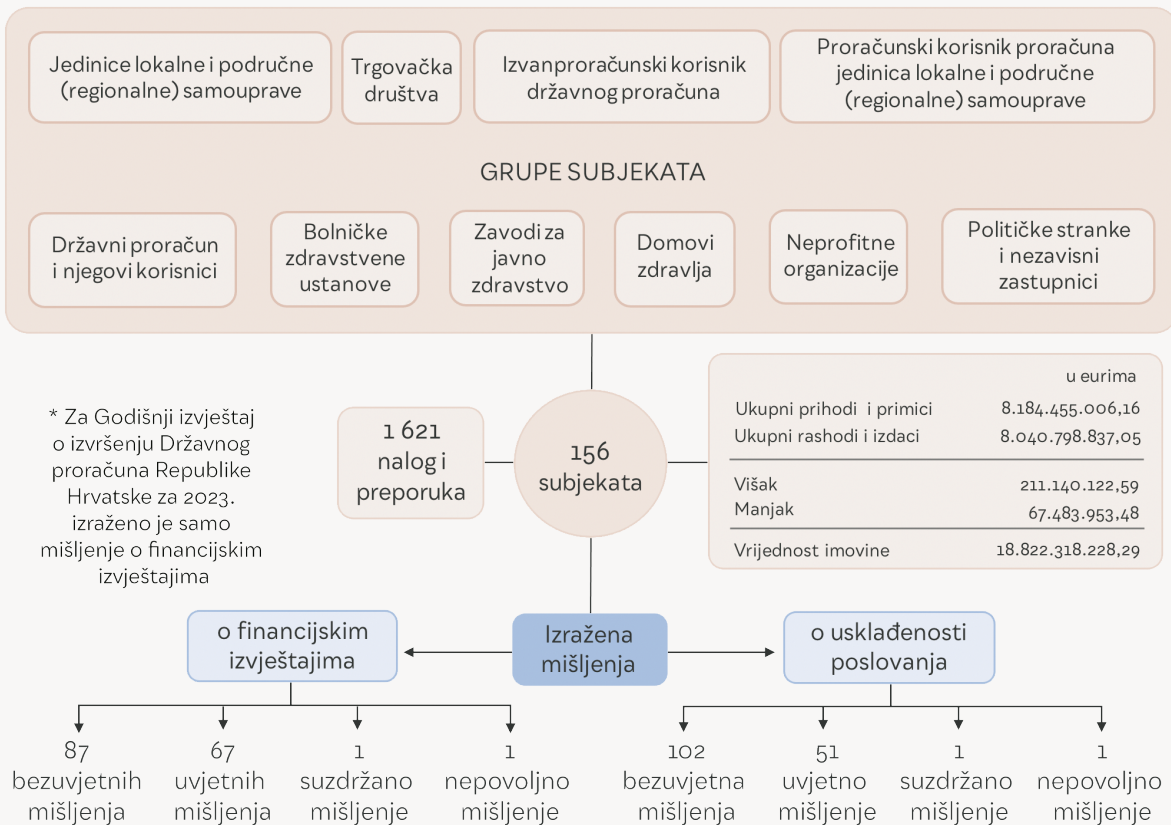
Jedinice lokalne i područne (regionalne) samouprave

Trgovačka društva

Izvanproračunski korisnik državnog proračuna

Proračunski korisnik proračuna jedinica lokalne i područne (regionalne) samouprave

GRUPE SUBJEKATA

Državni proračun i njegovi korisnici

Bolničke zdravstvene ustanove

Zavodi za javno zdravstvo

Domovi zdravlja

Neprofitne organizacije

Političke stranke i nezavisni zastupnici

* Za Godišnji izvještaj o izvršenju Državnog proračuna Republike Hrvatske za 2023. izraženo je samo mišljenje o financijskim izvještajima

1 621 nalog i preporuka

156 subjekata

| | u eurima |
|---|---|
| Ukupni prihodi i primici | 8.184.455.006,16 |
| Ukupni rashodi i izdaci | 8.040.798.837,05 |
| Višak | 211.140.122,59 |
| Manjak | 67.483.953,48 |
| Vrijednost imovine | 18.822.318.228,29 |

o financijskim izvještajima

Izražena mišljenja

o usklađenosti poslovanja

87 bezuvjetnih mišljenja

67 uvjetnih mišljenja

1 suzdržano mišljenje

1 nepovoljno mišljenje

102 bezuvjetna mišljenja

51 uvjetno mišljenje

1 suzdržano mišljenje

1 nepovoljno mišljenje